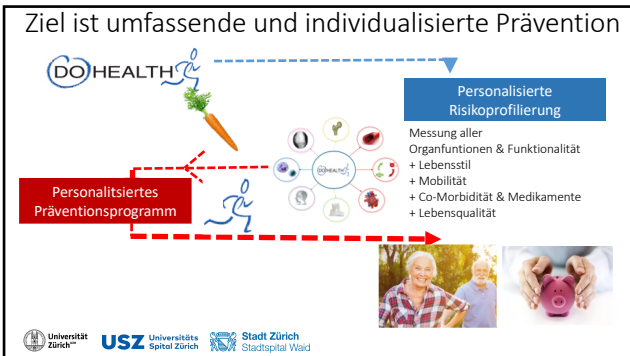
Ziel ist umfassende und individualisierte Prävention

DO HEALTH

Personalisierte Risikoprofilierung

Messung aller Organfuntionen & Funktionalität
+ Lebensstil
+ Mobilität
+ Co-Morbidität & Medikamente
+ Lebensqualität

DO HEALTH

Personalitsiertes Präventionsprogramm

Universität Zürich$^{UZH}$

USZ Universitäts Spital Zürich

Stadt Zürich Stadtspital Waid